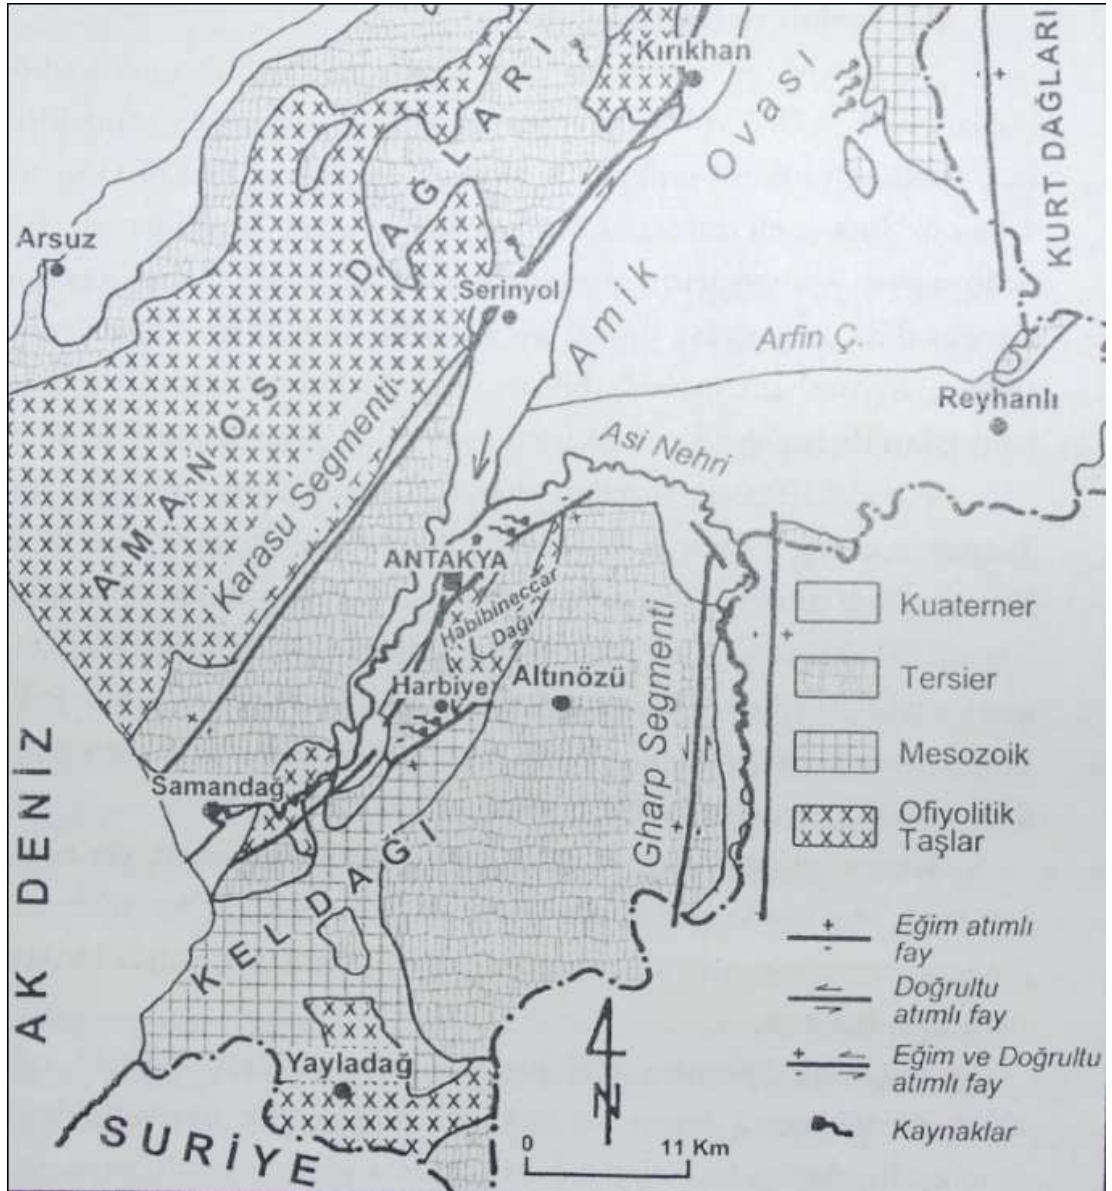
Kırıkhan
KURT DAĞLARI
Amik Ovası
DAĞLARI
Arsuz
Serinyol
Arfin Ç.
Reyhanlı
AMANOS
Karasu Segmenti
Asi Nehri
ANTAKYA
Habibineccar Dağı
Harbiye
Altınözü
Gharp Segmenti
Kuaterner
Tersier
Mesozoik
Ofiyolitik Taşlar
AK DENİZ
Samandağ
KELDAĞI
Eğim atımlı fay
Doğrultu atımlı fay
Eğim ve Doğrultu atımlı fay
Kaynaklar
Yayladağ
SURİYE
0
11 Km
N